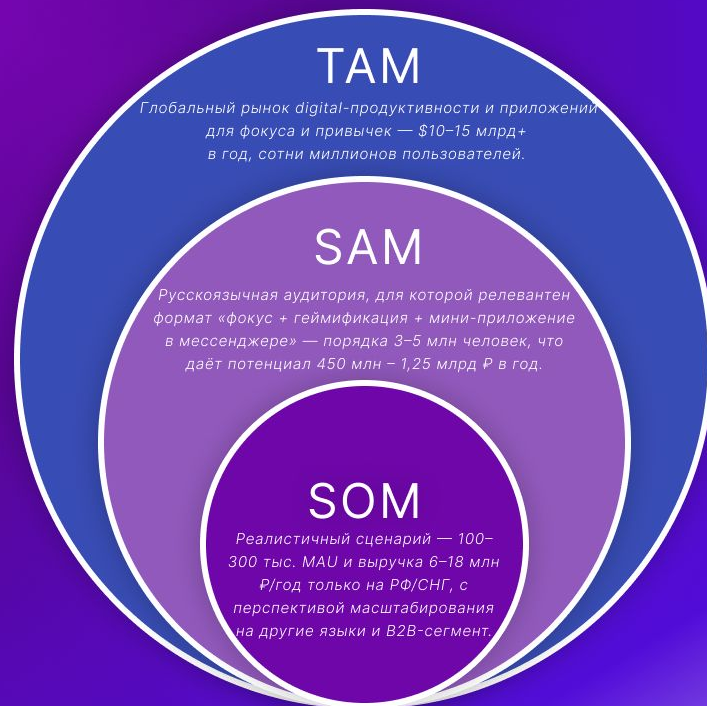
TAM

Глобальный рынок digital-продуктивности и приложений для фокуса и привычек — $10–15 млрд+ в год, сотни миллионов пользователей.

SAM

Русскоязычная аудитория, для которой релевантен формат «фокус + геймификация + мини-приложение в мессенджере» — порядка 3–5 млн человек, что даёт потенциал 450 млн – 1,25 млрд ₽ в год.

SOM

Реалистичный сценарий — 100–300 тыс. MAU и выручка 6–18 млн ₽/год только на РФ/СНГ, с перспективой масштабирования на другие языки и B2B-сегмент.